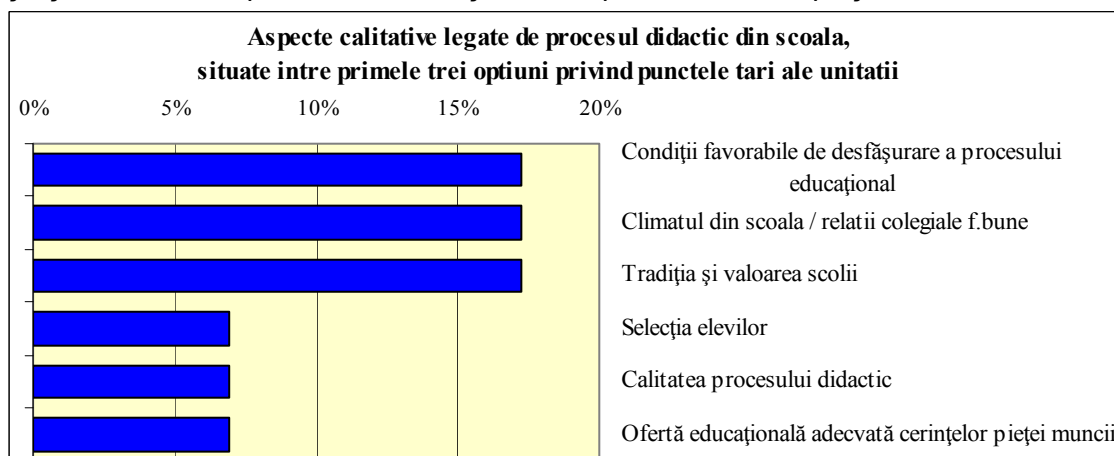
Aspecte calitative legate de procesul didactic din scoala, situate intre primele trei optiuni privind punctele tari ale unitatii

0%
5%
10%
15%
20%

Condiţii favorabile de desfăşurare a procesului educaţional

Climatul din scoala / relatii colegiale f.bune

Tradiţia şi valoarea scolii

Selecţia elevilor

Calitatea procesului didactic

Ofertă educaţională adecvată cerinţelor pieţei muncii